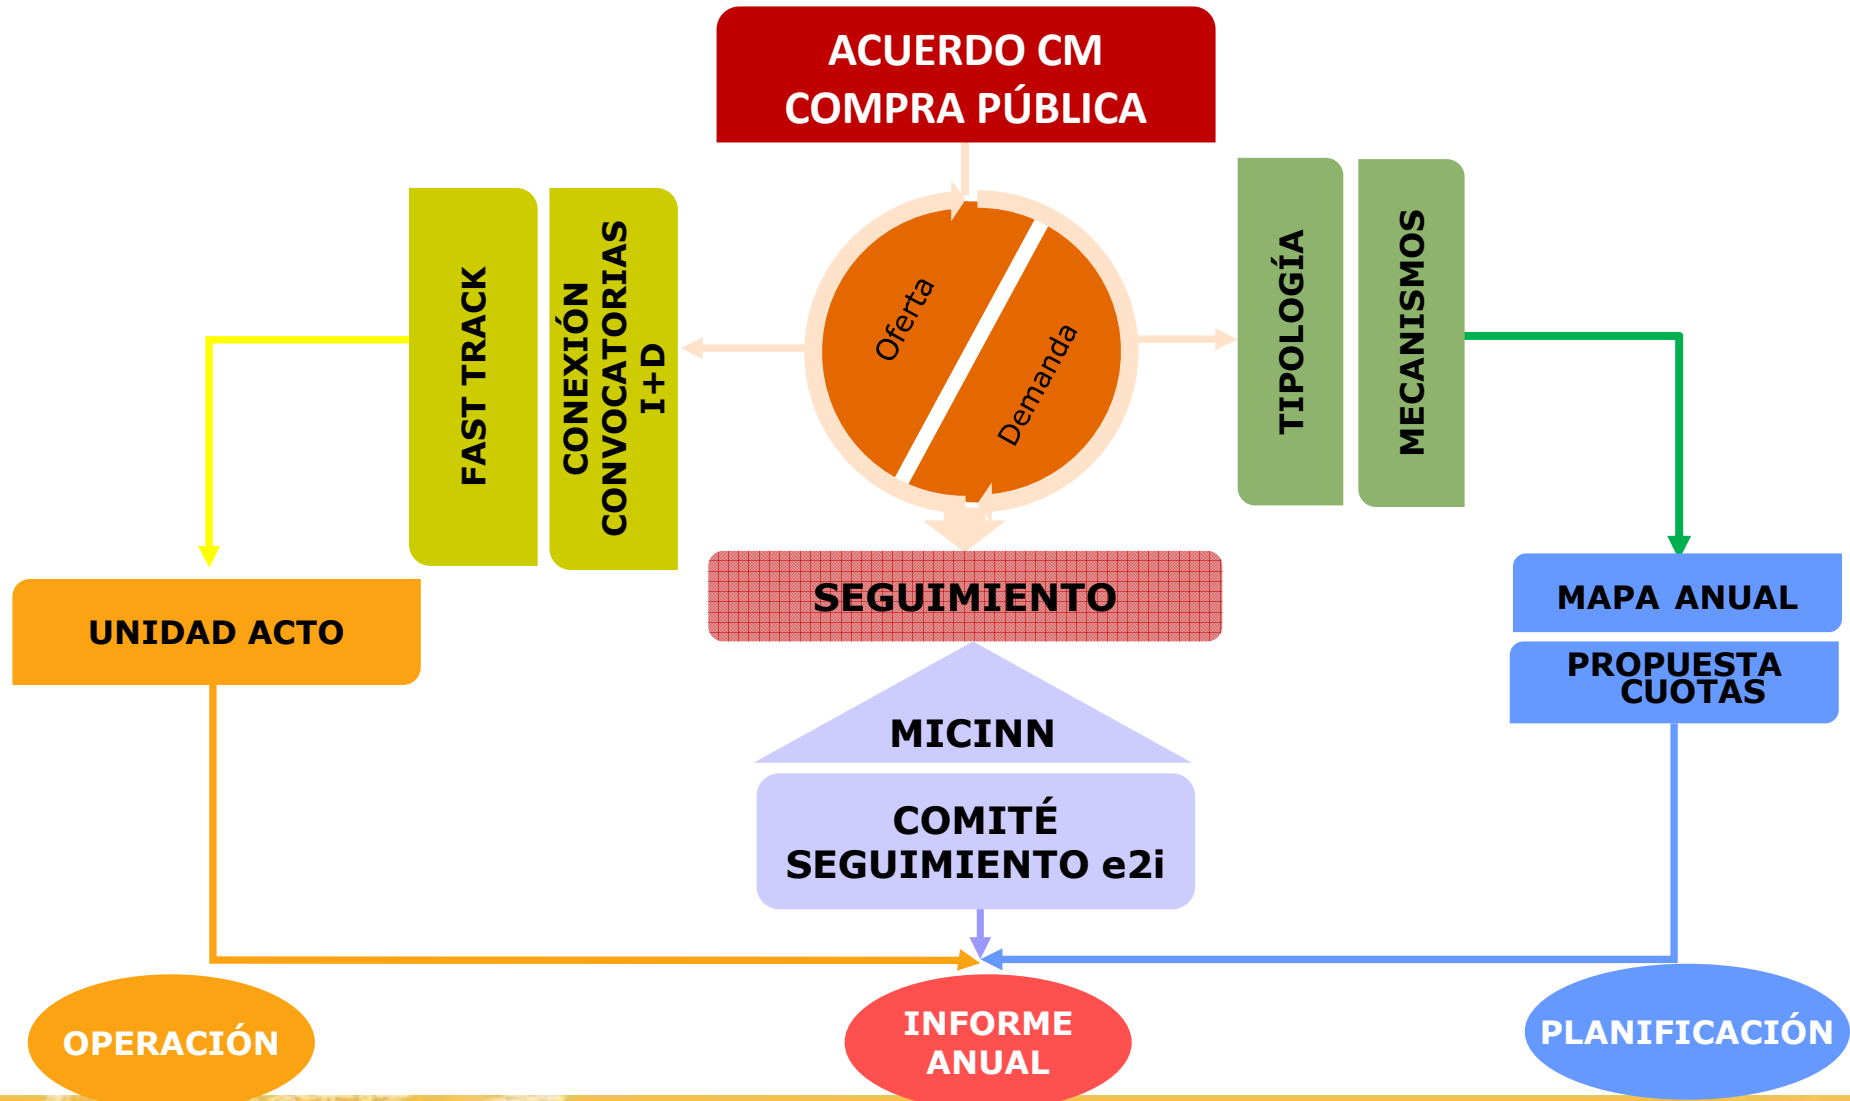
ACUERDO CM
COMPRA PÚBLICA

FAST TRACK

CONEXIÓN CONVOCATORIAS I+D

Oferta

Demanda

TIPOLOGÍA

MECANISMOS

UNIDAD ACTO

SEGUIMIENTO

MAPA ANUAL

PROPUESTA CUOTAS

MICINN

COMITÉ SEGUIMIENTO e2i

OPERACIÓN

INFORME ANUAL

PLANIFICACIÓN